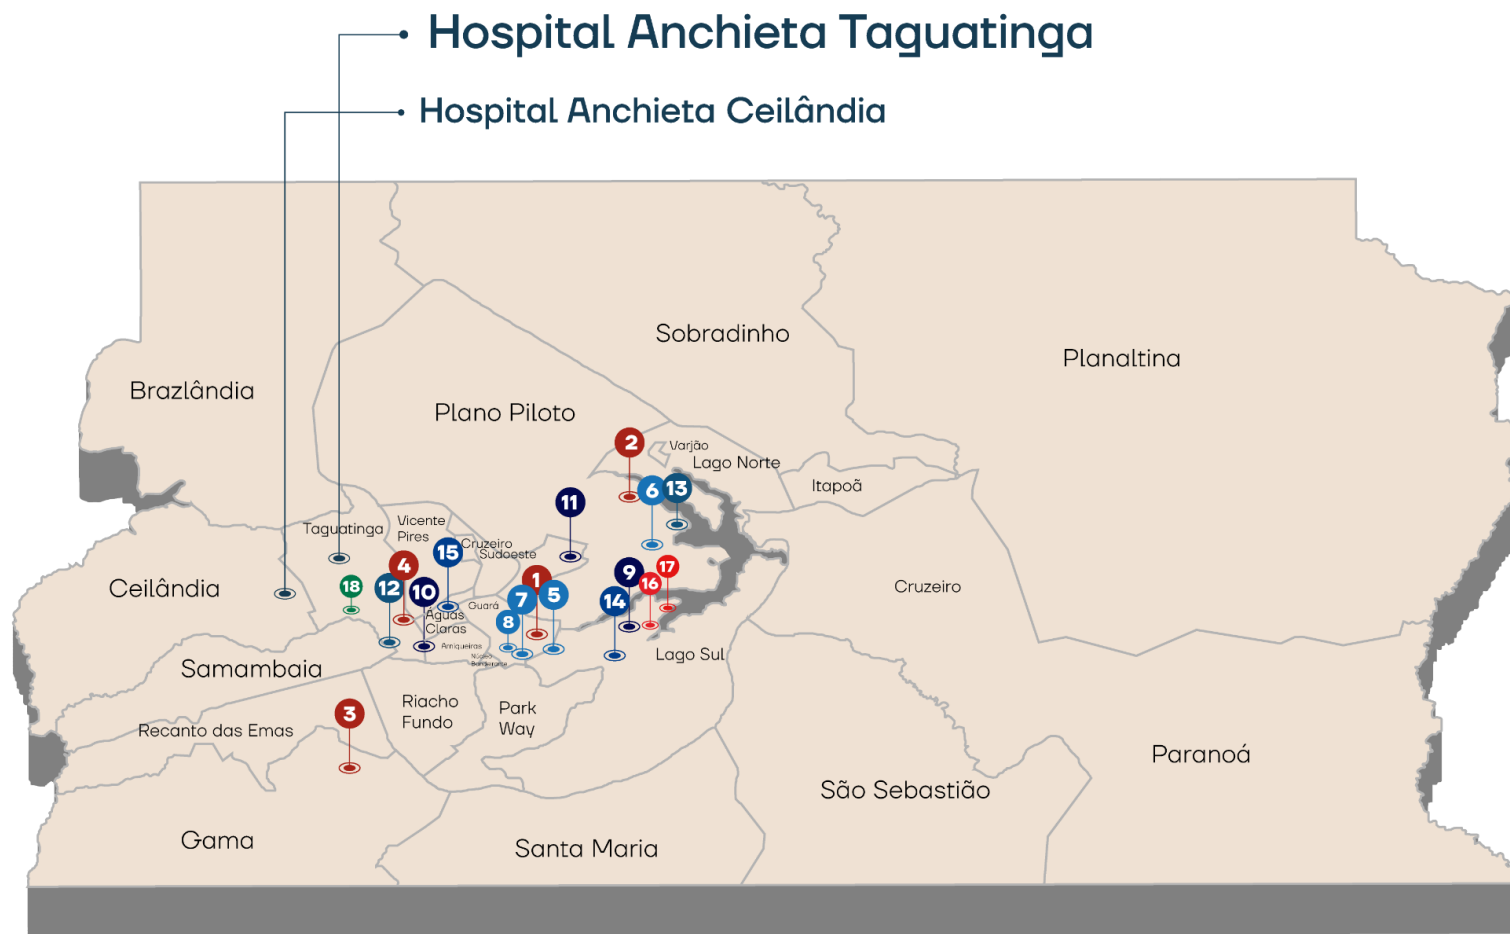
Hospital Anchieta Taguatinga
Hospital Anchieta Ceilândia

Sobradinho
Planaltina
Brazlândia
Plano Piloto
2
Varjão
Lago Norte
Itapoã
6
13
11
Taguatinga
Vicente Pires
Cruzeiro
Sudoeste
15
4
18
12
10
1
7
5
8
Guará
Águas Claras
Arniqueiras
Núcleo Bandeirante
9
17
16
14
Ceilândia
Cruzeiro
Samambaia
Lago Sul
Riacho Fundo
Park Way
3
Recanto das Emas
Paranoá
São Sebastião
Gama
Santa Maria